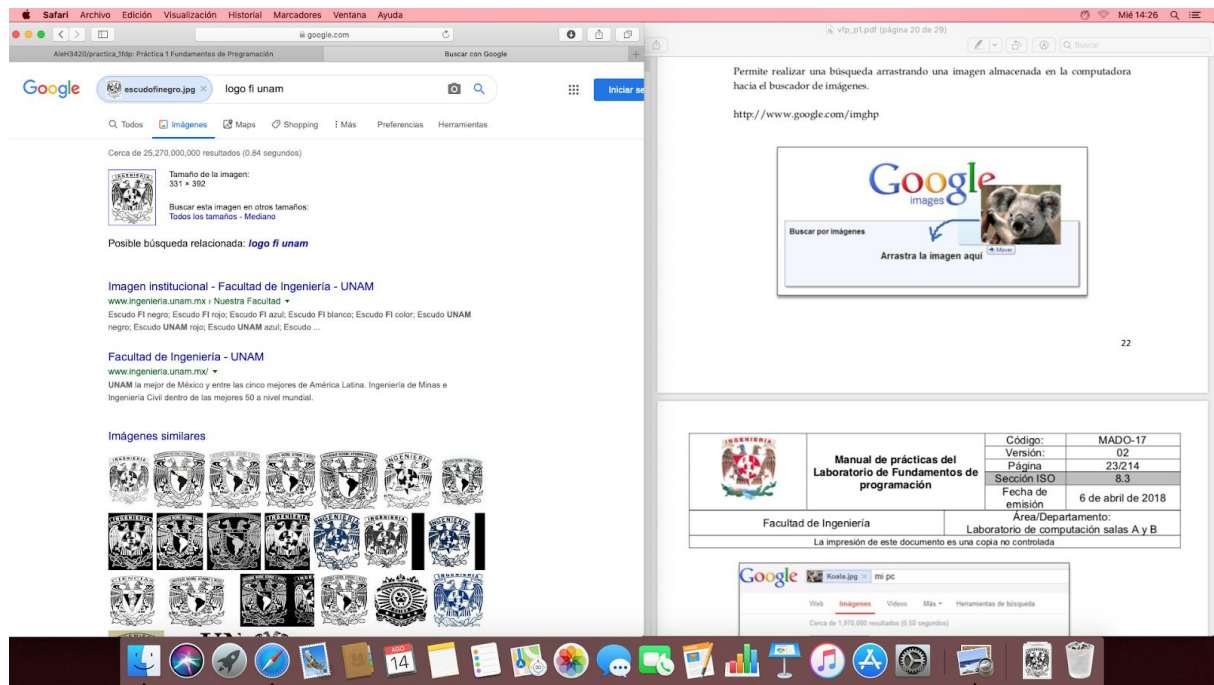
Safari Archivo Edición Visualización Historial Marcadores Ventana Ayuda

Mié 14:26

google.com

AleH3420/practica_1fdp: Práctica 1 Fundamentos de Programación

Buscar con Google

Google escudofinegro.jpg × logo fi unam

Iniciar se

Todos Imágenes Maps Shopping Más Preferencias Herramientas

Cerca de 25,270,000,000 resultados (0.84 segundos)

Tamaño de la imagen: 331 × 392

Buscar esta imagen en otros tamaños: Todos los tamaños - Mediano

Posible búsqueda relacionada: logo fi unam

Imagen institucional - Facultad de Ingeniería - UNAM
www.ingenieria.unam.mx › Nuestra Facultad
Escudo FI negro; Escudo FI rojo; Escudo FI azul; Escudo FI blanco; Escudo FI color; Escudo UNAM negro; Escudo UNAM rojo; Escudo UNAM azul; Escudo ...

Facultad de Ingeniería - UNAM
www.ingenieria.unam.mx/
UNAM la mejor de México y entre las cinco mejores de América Latina. Ingeniería de Minas e Ingeniería Civil dentro de las mejores 50 a nivel mundial.

Imágenes similares

vfp_p1.pdf (página 20 de 29)

Buscar

Permite realizar una búsqueda arrastrando una imagen almacenada en la computadora hacia el buscador de imágenes.

http://www.google.com/imghp

Google images

Buscar por imágenes

Arrastra la imagen aquí

Mover

22

| | Manual de prácticas del Laboratorio de Fundamentos de programación | Código: | MADO-17 |
|---|---|---|---|
| | | Versión: | 02 |
| | | Página | 23/214 |
| | | Sección ISO | 8.3 |
| | | Fecha de emisión | 6 de abril de 2018 |
| Facultad de Ingeniería | | Área/Departamento: Laboratorio de computación salas A y B | |

La impresión de este documento es una copia no controlada

Google Koala.jpg × mi pc

Web Imágenes Videos Más Herramientas de búsqueda

Cerca de 1,970,000 resultados (0.50 segundos)

14